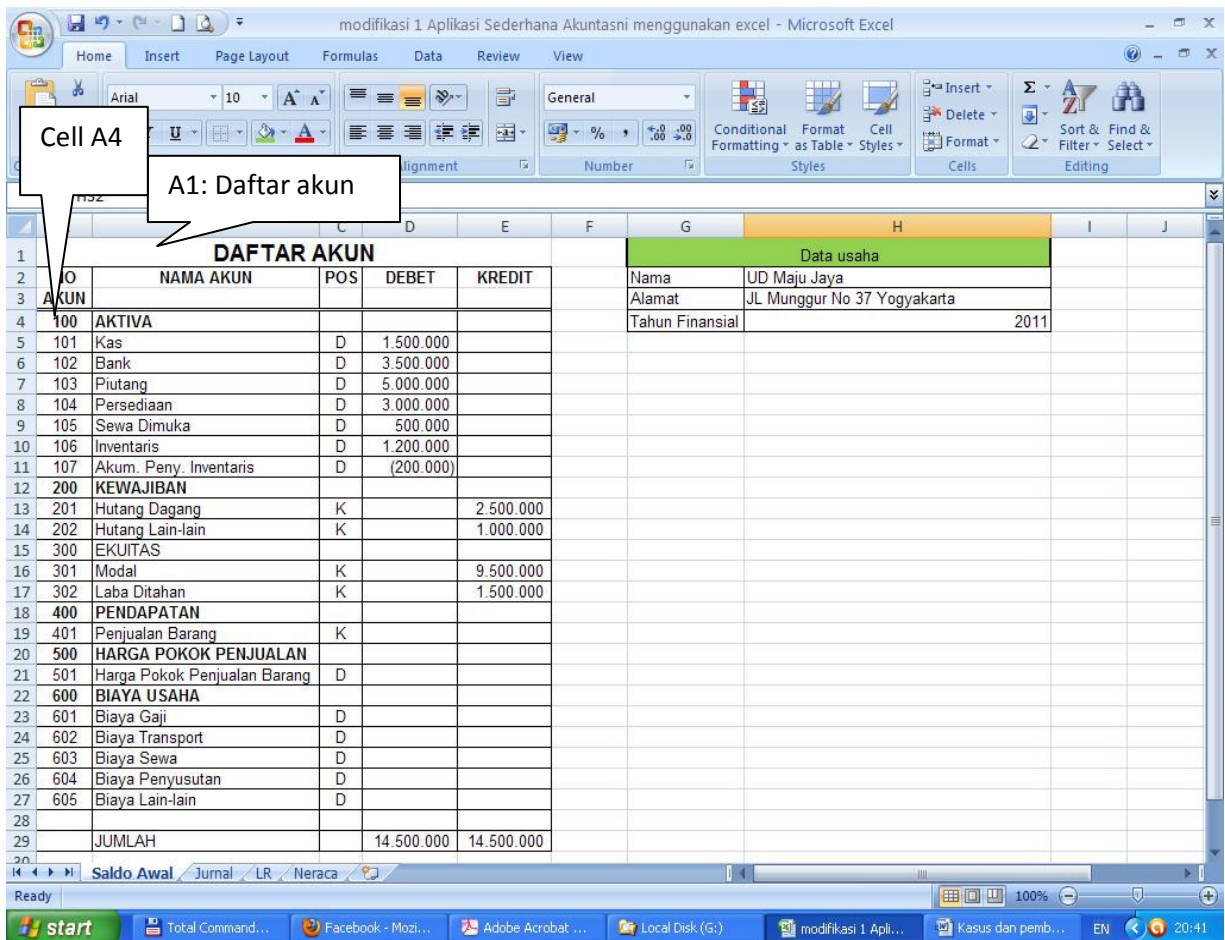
modifikasi 1 Aplikasi Sederhana Akuntasni menggunakan excel - Microsoft Excel

Home Insert Page Layout Formulas Data Review View

Arial 10 General Conditional Formatting Format as Table Cell Styles Insert Delete Format Sort & Filter Find & Select

Cell A4

A1: Daftar akun

Alignment Number Styles Cells Editing

H32

| | A | B | C | D | E | F | G | H |
|---|---|---|---|---|---|---|---|---|
| 1 | | DAFTAR AKUN | | | | | Data usaha | |
| 2 | NO | NAMA AKUN | POS | DEBET | KREDIT | | Nama | UD Maju Jaya |
| 3 | AKUN | | | | | | Alamat | JL Munggur No 37 Yogyakarta |
| 4 | 100 | AKTIVA | | | | | Tahun Finansial | 2011 |
| 5 | 101 | Kas | D | 1.500.000 | | | | |
| 6 | 102 | Bank | D | 3.500.000 | | | | |
| 7 | 103 | Piutang | D | 5.000.000 | | | | |
| 8 | 104 | Persediaan | D | 3.000.000 | | | | |
| 9 | 105 | Sewa Dimuka | D | 500.000 | | | | |
| 10 | 106 | Inventaris | D | 1.200.000 | | | | |
| 11 | 107 | Akum. Peny. Inventaris | D | (200.000) | | | | |
| 12 | 200 | KEWAJIBAN | | | | | | |
| 13 | 201 | Hutang Dagang | K | | 2.500.000 | | | |
| 14 | 202 | Hutang Lain-lain | K | | 1.000.000 | | | |
| 15 | 300 | EKUITAS | | | | | | |
| 16 | 301 | Modal | K | | 9.500.000 | | | |
| 17 | 302 | Laba Ditahan | K | | 1.500.000 | | | |
| 18 | 400 | PENDAPATAN | | | | | | |
| 19 | 401 | Penjualan Barang | K | | | | | |
| 20 | 500 | HARGA POKOK PENJUALAN | | | | | | |
| 21 | 501 | Harga Pokok Penjualan Barang | D | | | | | |
| 22 | 600 | BIAYA USAHA | | | | | | |
| 23 | 601 | Biaya Gaji | D | | | | | |
| 24 | 602 | Biaya Transport | D | | | | | |
| 25 | 603 | Biaya Sewa | D | | | | | |
| 26 | 604 | Biaya Penyusutan | D | | | | | |
| 27 | 605 | Biaya Lain-lain | D | | | | | |
| 28 | | | | | | | | |
| 29 | | JUMLAH | | 14.500.000 | 14.500.000 | | | |

Saldo Awal Jurnal LR Neraca

Ready 100%

start Total Command... Facebook - Mozi... Adobe Acrobat ... Local Disk (G:) modifikasi 1 Apli... Kasus dan pemb... EN 20:41